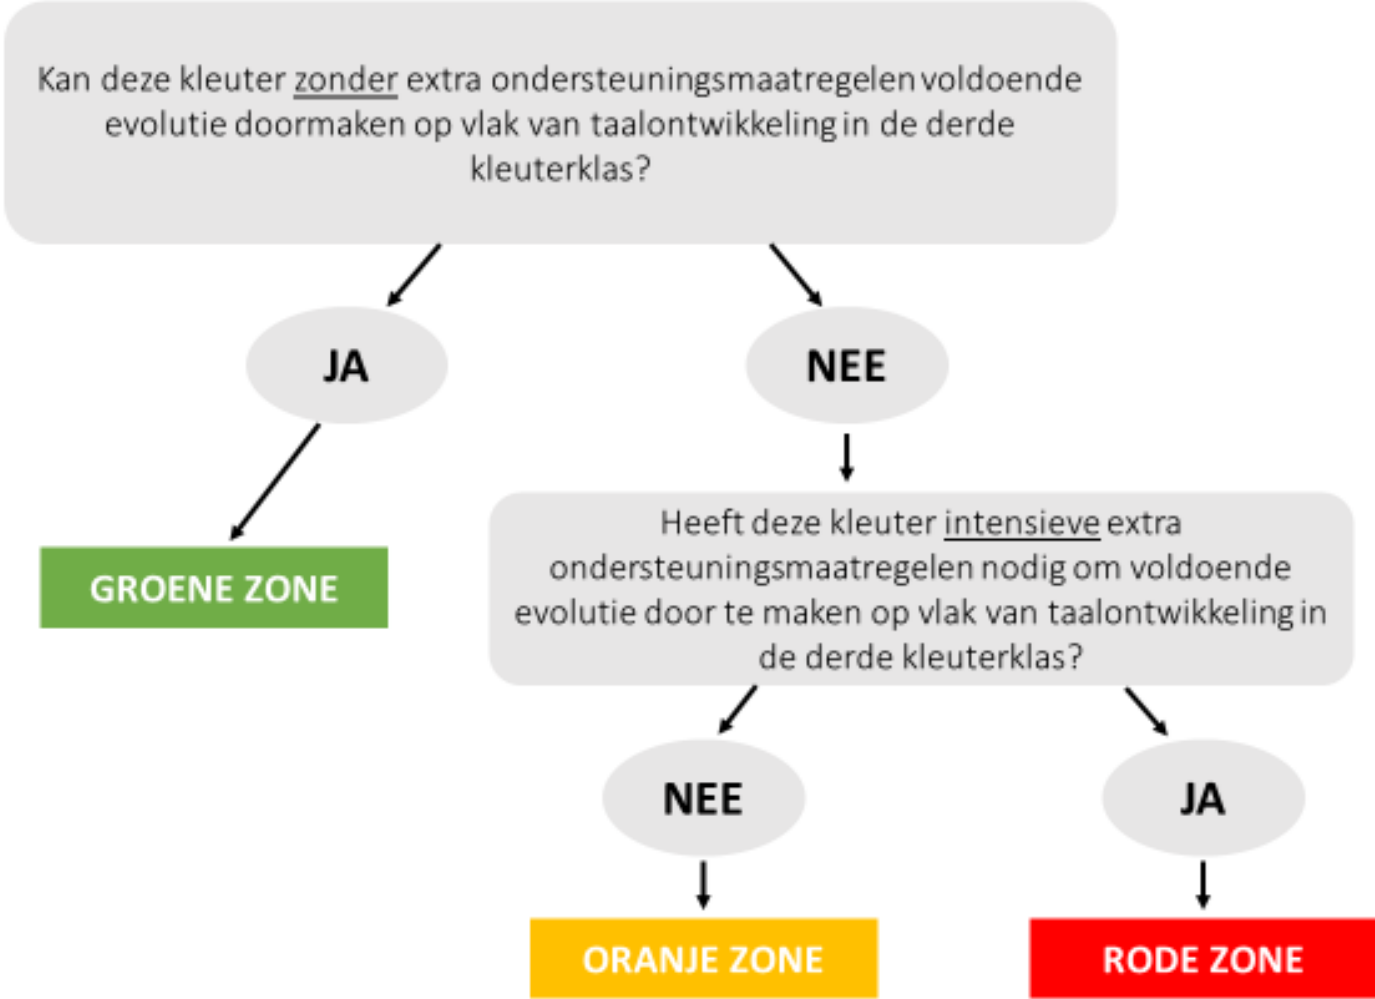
Kan deze kleuter zonder extra ondersteuningsmaatregelen voldoende evolutie doormaken op vlak van taalontwikkeling in de derde kleuterklas?

JA

NEE

GROENE ZONE

Heeft deze kleuter intensieve extra ondersteuningsmaatregelen nodig om voldoende evolutie door te maken op vlak van taalontwikkeling in de derde kleuterklas?

NEE

JA

ORANJE ZONE

RODE ZONE